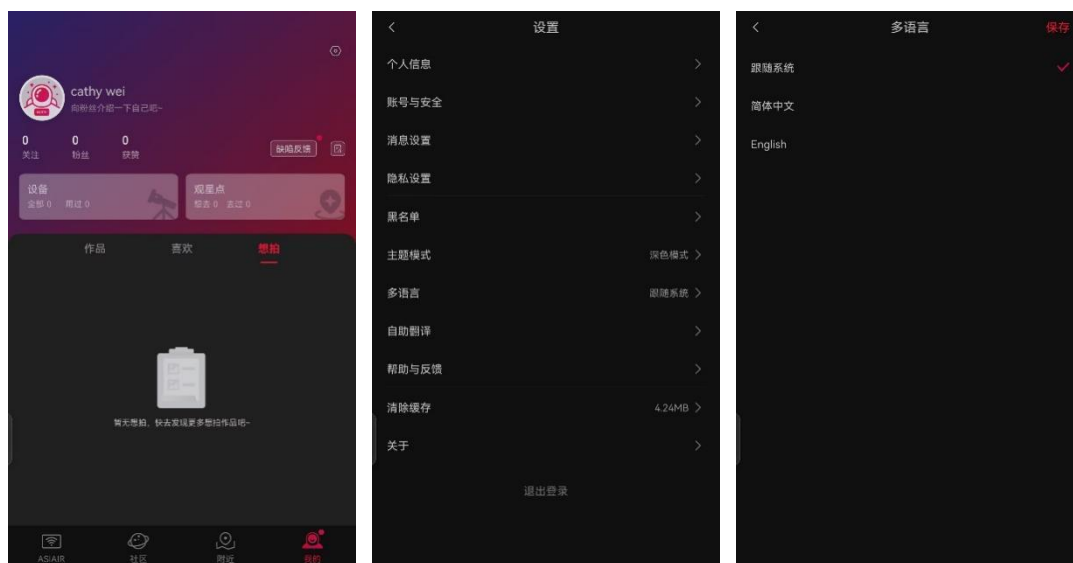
cathy wei
向粉丝介绍一下自己吧~

0 关注
0 粉丝
0 获赞

缺陷反馈

设备
全部 0 周边 0

观星点
想去 0 去过 0

作品
喜欢
想拍

暂无想拍，快去发现更多想拍作品吧~

ASIAIR
社区
附近
我的

<
设置

个人信息
账号与安全
消息设置
隐私设置
黑名单
主题模式 深色模式
多语言 跟随系统
自助翻译
帮助与反馈
清除缓存 4.24MB
关于

退出登录

<
多语言
保存

跟随系统
简体中文
English